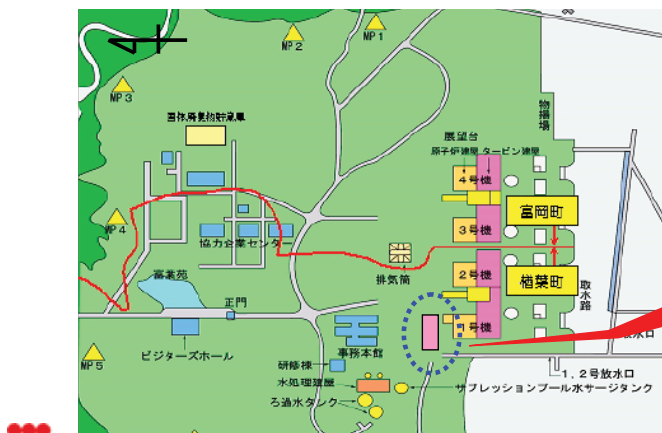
MP 2
MP 1
MP 3
固体廃棄物貯蔵庫
物揚場
展望台
原子炉建屋 タービン建屋
4号機
3号機
2号機
1号機
富岡町
楢葉町
MP 4
協力企業センター
排気筒
取水路
富業苑
正門
放水口
ビジターズホール
事務本館
1，2号放水口
MP 5
研修棟
水処理建屋
サプレッションプール水サージタンク
ろ過水タンク